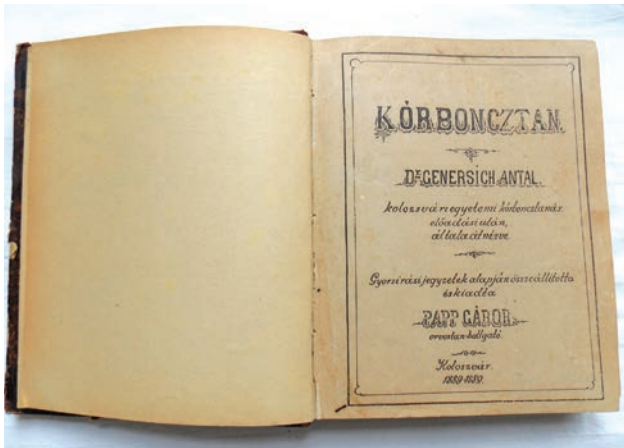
KÓRBONCZTAN.

Dr. GENERSICH ANTAL

kolozsvári egyetemi kórbonczlanár előadásai után, általa átnézve

Gyorsírási jegyzetek alapján összeállította és kiadta

PAPP GÁBOR

orvostan-hallgató.

Kolozsvár.

1889-1890.